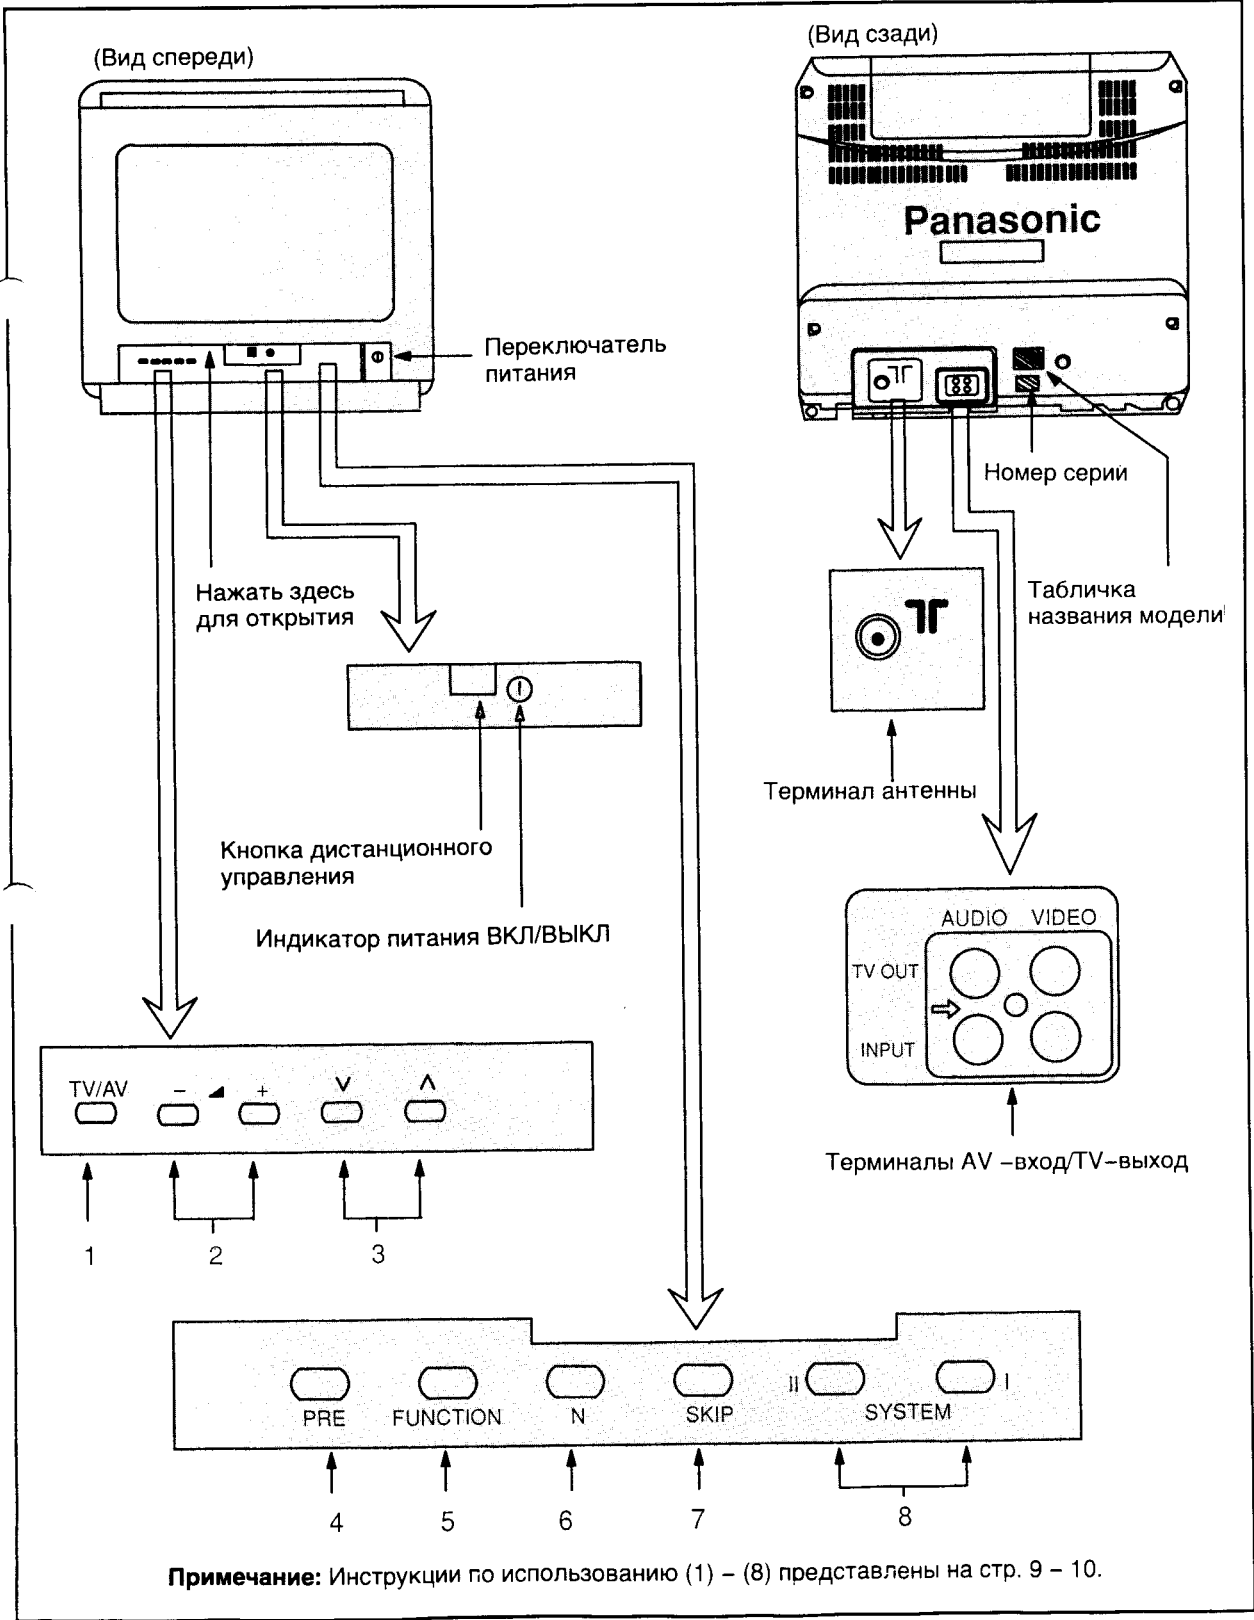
(Вид спереди)

(Вид сзади)

Panasonic

Переключатель питания

Номер серии

Нажать здесь для открытия

Табличка названия модели

Кнопка дистанционного управления

Индикатор питания ВКЛ/ВЫКЛ

Терминал антенны

AUDIO VIDEO

TV OUT

INPUT

Терминалы AV –вход/TV–выход

TV/AV – + ∨ ∧

1 2 3

PRE FUNCTION N SKIP II SYSTEM I

4 5 6 7 8

**Примечание:** Инструкции по использованию (1) – (8) представлены на стр. 9 – 10.